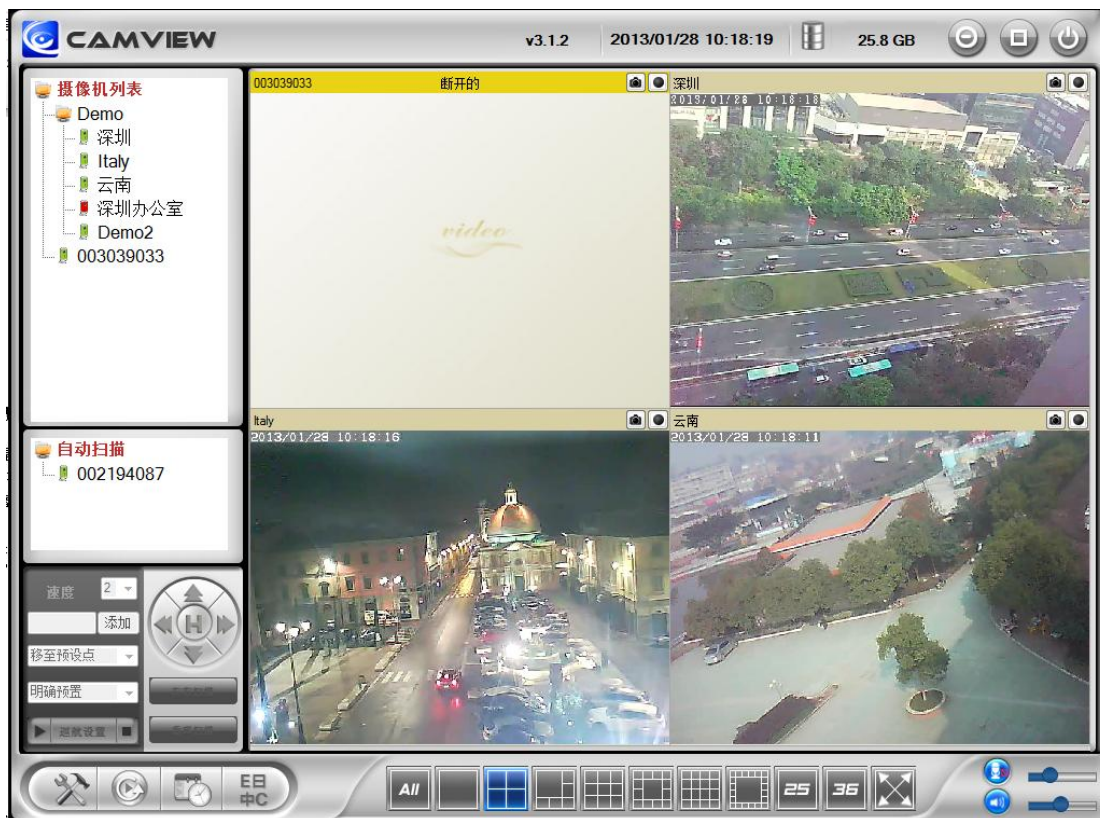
CAMVIEW
v3.1.2
2013/01/28 10:18:19
25.8 GB

摄像机列表
Demo
深圳
Italy
云南
深圳办公室
Demo2
003039033

自动扫描
002194087

速度 2
添加
移至预设点
明确预置
巡航设置

003039033
断开的
video

深圳
2013/01/28 10:18:18

Italy
2013/01/28 10:18:16

云南
2013/01/28 10:18:11

E日
中C
All
25
36